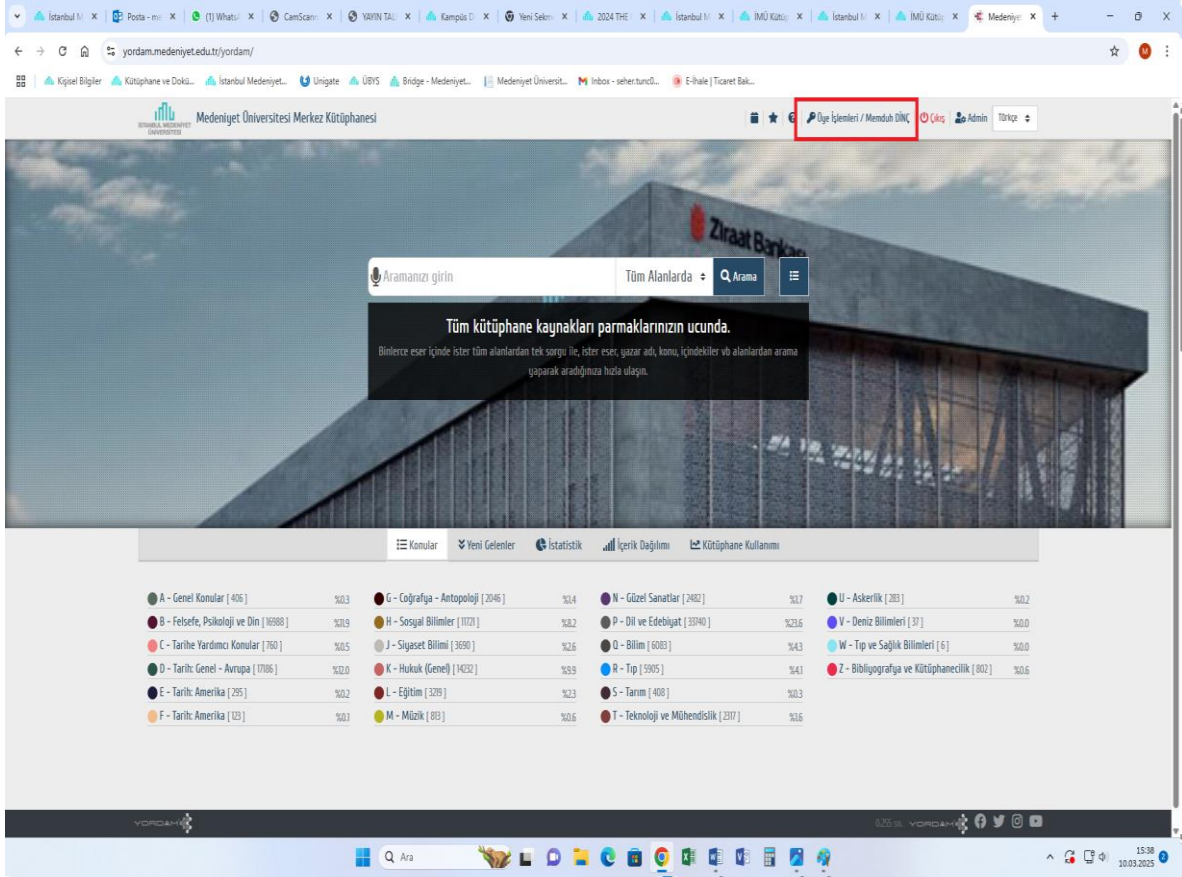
İstanbul M | Posta - m | (1) Whats | CamScann | YAYIN TAL | Kampüs D | Yeni Sekm | 2024 THE | İstanbul M | İMÜ Kütü | İstanbul M | İMÜ Kütü | Medeniye

yordam.medeniyet.edu.tr/yordam/

Kişisel Bilgiler | Kütüphane ve Dokü... | İstanbul Medeniyet... | Unigate | ÜBYS | Bridge - Medeniyet... | Medeniyet Üniversit... | Inbox - seher.tunc0... | E-İhale | Ticaret Bak...

İSTANBUL MEDENİYET ÜNİVERSİTESİ Medeniyet Üniversitesi Merkez Kütüphanesi

Üye İşlemleri / Memduh DİNÇ | Çıkış | Admin | Türkçe

Ziraat Bankası

Aramanızı girin | Tüm Alanlarda | Arama

Tüm kütüphane kaynakları parmaklarınızın ucunda.

Binlerce eser içinde ister tüm alanlardan tek sorgu ile, ister eser, yazar adı, konu, içindekiler vb alanlardan arama yaparak aradığınıza hızla ulaşın.

Konular | Yeni Gelenler | İstatistik | İçerik Dağılımı | Kütüphane Kullanımı

A - Genel Konular [ 406 ] %0.3
B - Felsefe, Psikoloji ve Din [ 16988 ] %11.9
C - Tarihe Yardımcı Konular [ 760 ] %0.5
D - Tarih: Genel - Avrupa [ 17186 ] %12.0
E - Tarih: Amerika [ 295 ] %0.2
F - Tarih: Amerika [ 123 ] %0.1
G - Coğrafya - Antopoloji [ 2046 ] %1.4
H - Sosyal Bilimler [ 11721 ] %8.2
J - Siyaset Bilimi [ 3690 ] %2.6
K - Hukuk (Genel) [ 14232 ] %9.9
L - Eğitim [ 3219 ] %2.3
M - Müzik [ 813 ] %0.6
N - Güzel Sanatlar [ 2482 ] %1.7
P - Dil ve Edebiyat [ 33740 ] %23.6
Q - Bilim [ 6083 ] %4.3
R - Tıp [ 5905 ] %4.1
S - Tarım [ 408 ] %0.3
T - Teknoloji ve Mühendislik [ 2317 ] %1.6
U - Askerlik [ 283 ] %0.2
V - Deniz Bilimleri [ 37 ] %0.0
W - Tıp ve Sağlık Bilimleri [ 6 ] %0.0
Z - Bibliyografya ve Kütüphanecilik [ 802 ] %0.6

YORDAM

0.255 sn. YORDAM

Ara

15:38
10.03.2025